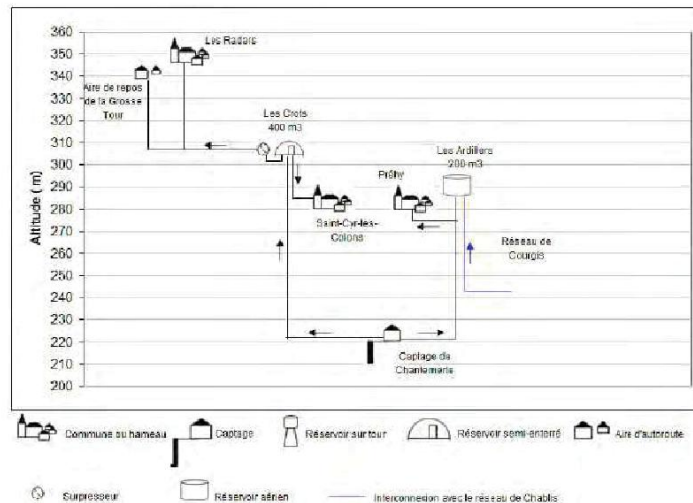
360
350
340
330
320
310
300
290
280
270
260
250
240
230
220
210
200

Altitude ( m)

Les Radars

Aire de repos de la Grosse Tour

Les Crots 400 m3

Les Ardillers 200 m3

Préhy

Saint-Cyr-les-Colons

Réseau de Courgis

Captage de Chantemerle

Commune ou hameau

Captage

Réservoir sur tour

Réservoir semi-enterré

Aire d'autoroute

Surpresseur

Réservoir aérien

Interconnexion avec le réseau de Chablis